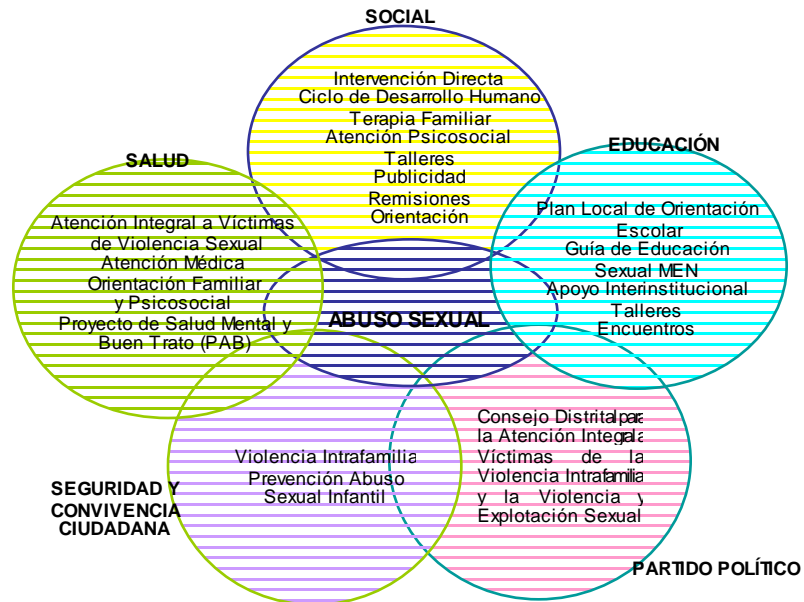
SOCIAL

Intervención Directa
Ciclo de Desarrollo Humano
Terapia Familiar
Atención Psicosocial
Talleres
Publicidad
Remisiones
Orientación

SALUD

Atención Integral a Víctimas de Violencia Sexual
Atención Médica
Orientación Familiar y Psicosocial
Proyecto de Salud Mental y Buen Trato (PAB)

EDUCACIÓN

Plan Local de Orientación Escolar
Guía de Educación Sexual MEN
Apoyo Interinstitucional
Talleres
Encuentros

ABUSO SEXUAL

Violencia Intrafamilia
Prevención Abuso Sexual Infantil

SEGURIDAD Y CONVIVENCIA CIUDADANA

Consejo Distrital para la Atención Integral a Víctimas de la Violencia Intrafamilia y la Violencia y Explotación Sexual

PARTIDO POLÍTICO